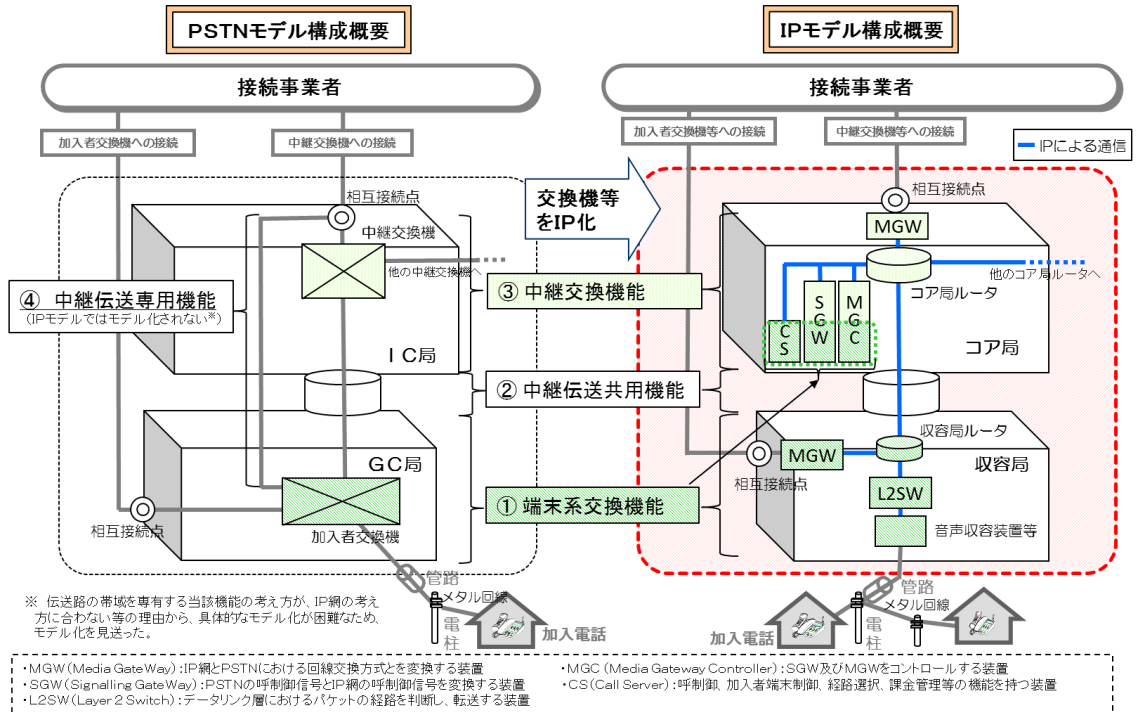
PSTNモデル構成概要

IPモデル構成概要

接続事業者

接続事業者

加入者交換機への接続

中継交換機への接続

加入者交換機等への接続

中継交換機等への接続

IPによる通信

相互接続点

相互接続点

交換機等をIP化

中継交換機

他の中継交換機へ

MGW

他のコア局ルータへ

④ 中継伝送専用機能
（IPモデルではモデル化されない※）

③ 中継交換機能

コア局ルータ

S G W

M G C

C S

コア局

ＩＣ局

② 中継伝送共用機能

収容局ルータ

MGW

収容局

ＧＣ局

① 端末系交換機能

相互接続点

L2SW

相互接続点

加入者交換機

音声収容装置等

管路

メタル回線

管路

メタル回線

※ 伝送路の帯域を専有する当該機能の考え方が、IP網の考え方に合わない等の理由から、具体的なモデル化が困難なため、モデル化を見送った。

電柱

加入電話

加入電話

電柱

・MGW（Media GateWay）：IP網とPSTNにおける回線交換方式とを変換する装置
・SGW（Signalling GateWay）：PSTNの呼制御信号とIP網の呼制御信号を変換する装置
・L2SW（Layer 2 Switch）：データリンク層におけるパケットの経路を判断し、転送する装置

・MGC（Media Gateway Controller）：SGW及びMGWをコントロールする装置
・CS（Call Server）：呼制御、加入者端末制御、経路選択、課金管理等の機能を持つ装置